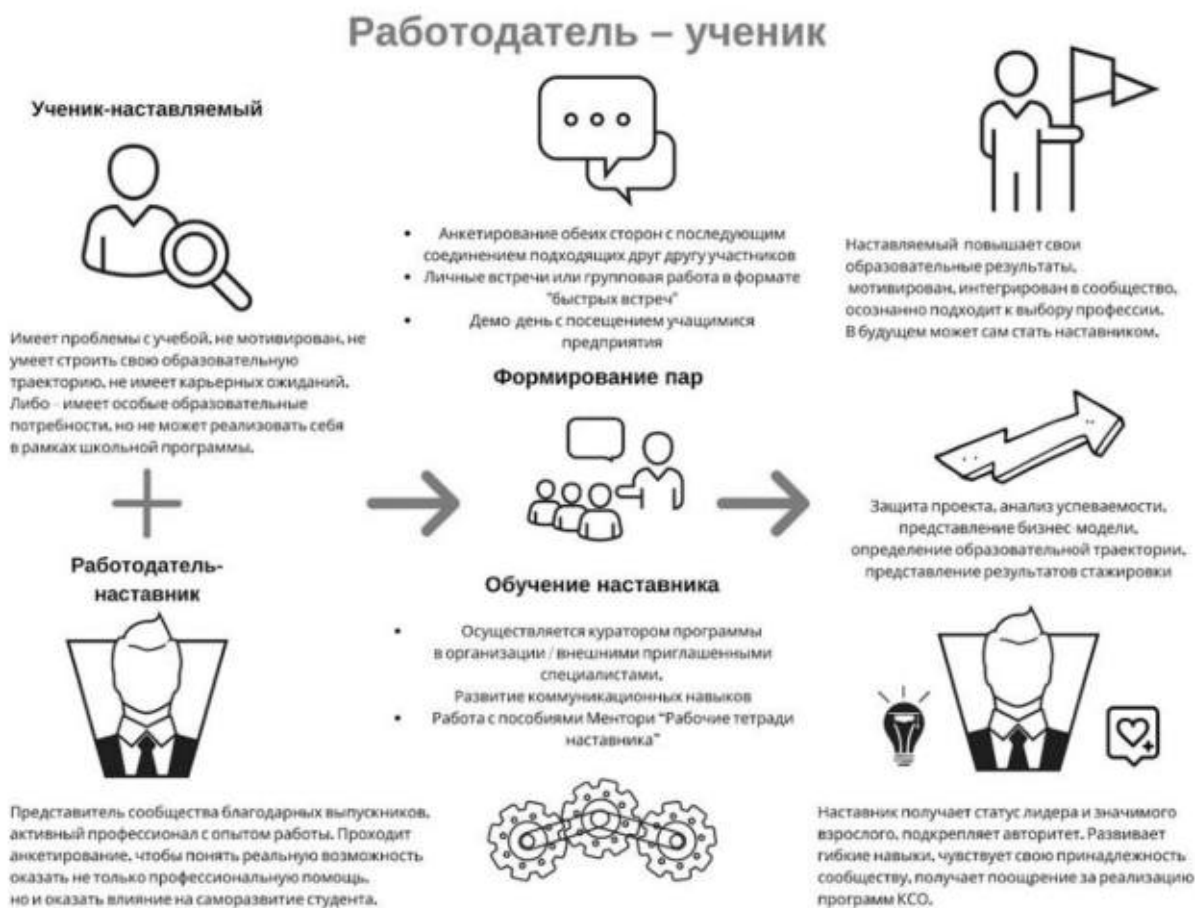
Работодатель – ученик

Ученик-наставляемый

Имеет проблемы с учебой, не мотивирован, не умеет строить свою образовательную траекторию, не имеет карьерных ожиданий. Либо – имеет особые образовательные потребности, но не может реализовать себя в рамках школьной программы.

Работодатель-наставник

Представитель сообщества благодарных выпускников, активный профессионал с опытом работы. Проходит анкетирование, чтобы понять реальную возможность оказать не только профессиональную помощь, но и оказать влияние на саморазвитие студента.

• Анкетирование обеих сторон с последующим соединением подходящих друг другу участников
• Личные встречи или групповая работа в формате "быстрых встреч"
• Демо-день с посещением учащимися предприятия

Формирование пар

Обучение наставника

• Осуществляется куратором программы в организации / внешними приглашенными специалистами.
Развитие коммуникационных навыков
• Работа с пособиями Ментори "Рабочие тетради наставника"

Наставляемый повышает свои образовательные результаты, мотивирован, интегрирован в сообщество, осознанно подходит к выбору профессии. В будущем может сам стать наставником.

Защита проекта, анализ успеваемости, представление бизнес-модели, определение образовательной траектории, представление результатов стажировки

Наставник получает статус лидера и значимого взрослого, подкрепляет авторитет. Развивает гибкие навыки, чувствует свою принадлежность сообществу, получает поощрение за реализацию программ КСО.